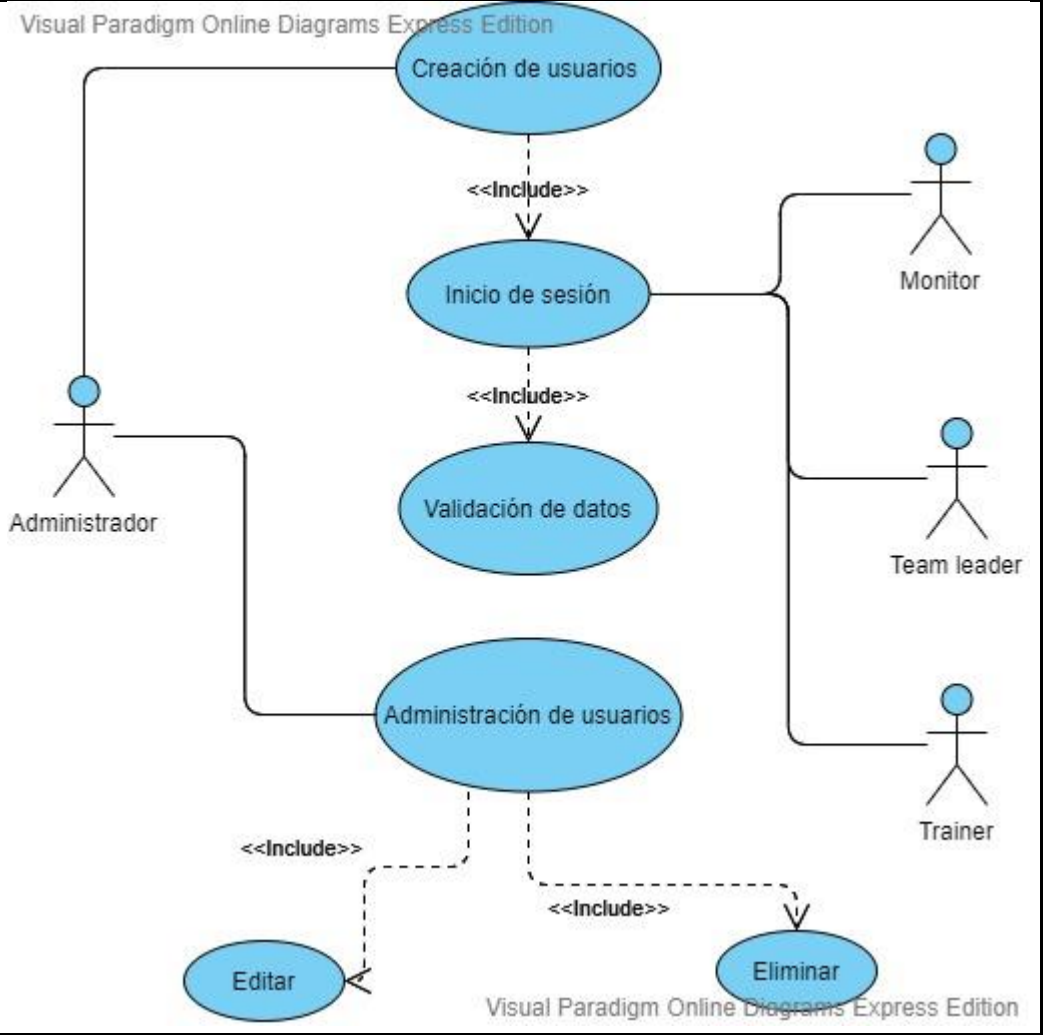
Visual Paradigm Online Diagrams Express Edition

Creación de usuarios

<<Include>>

Inicio de sesión

Monitor

<<Include>>

Validación de datos

Administrador

Team leader

Administración de usuarios

Trainer

<<Include>>

<<Include>>

Editar

Eliminar

Visual Paradigm Online Diagrams Express Edition